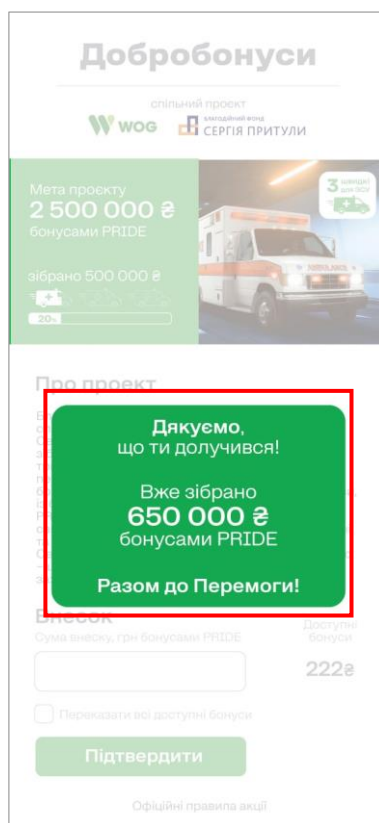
Добробонуси

спільний проект
WOG
Благодійний фонд СЕРГІЯ ПРИТУЛИ

Мета проекту
2 500 000 ₴
бонусами PRIDE

зібрано 500 000 ₴

20%

3 швидкі для ЗСУ

AMBULANCE

Про проект

Дякуємо,
що ти долучився!

Вже зібрано
650 000 ₴
бонусами PRIDE

Разом до Перемоги!

Внесок
Сума внеску, грн бонусами PRIDE

Доступні бонуси
222₴

Переказати всі доступні бонуси

Підтвердити

Офіційні правила акції